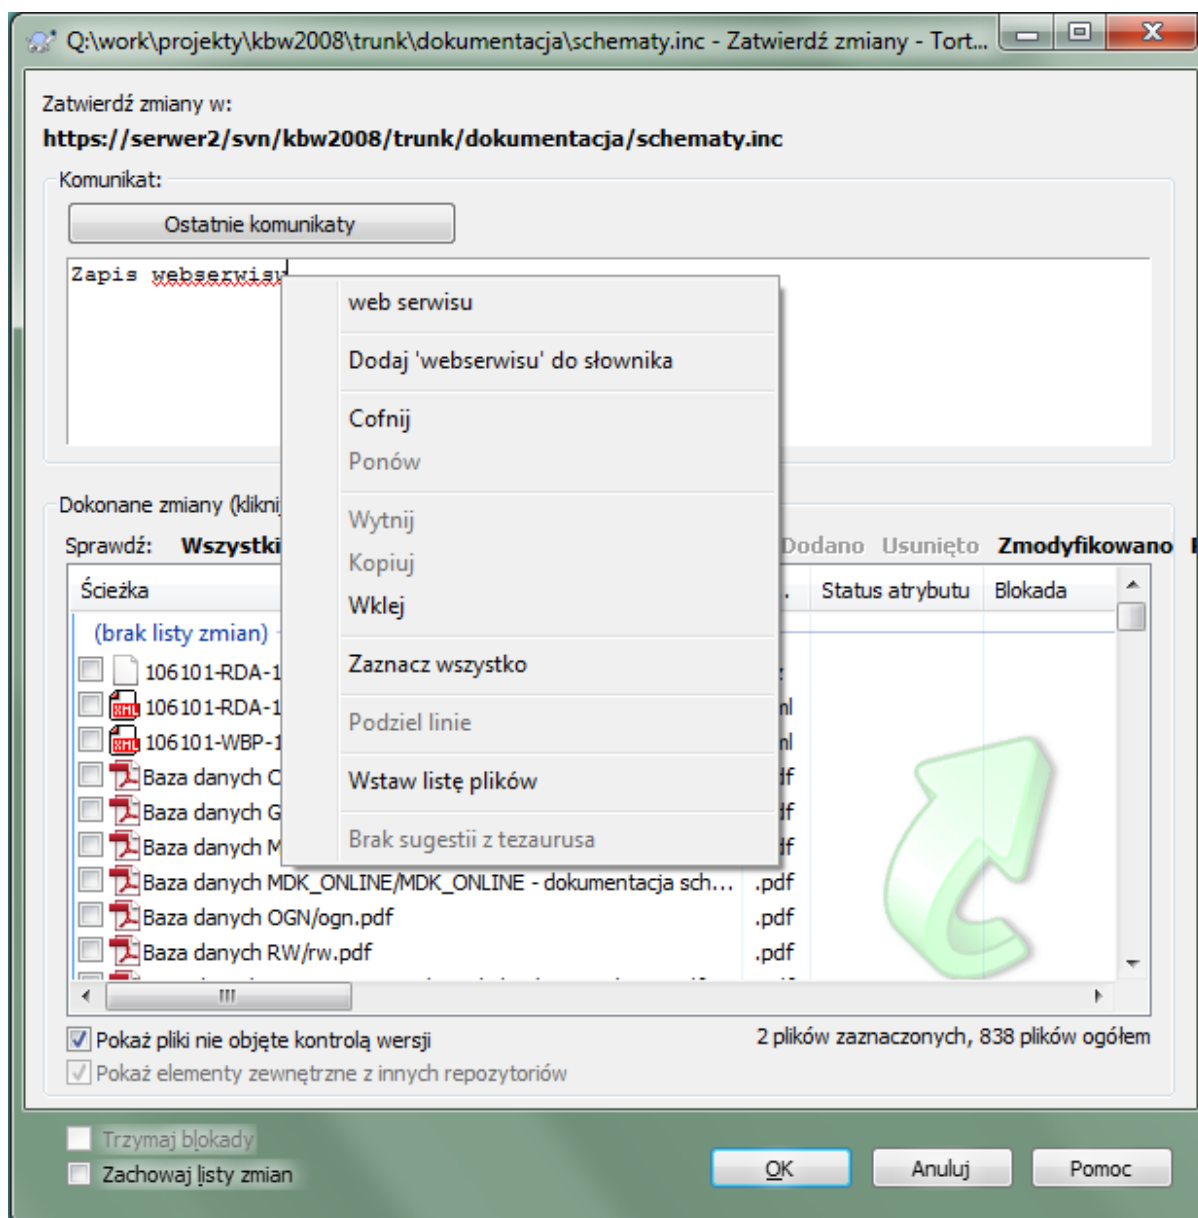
Q:\work\projekty\kbw2008\trunk\dokumentacja\schematy.inc - Zatwierdź zmiany - Tort...

Zatwierdź zmiany w:
https://serwer2/svn/kbw2008/trunk/dokumentacja/schematy.inc

Komunikat:

Ostatnie komunikaty

Zapis webserwisu

web serwisu
Dodaj 'webserwisu' do słownika
Cofnij
Ponów
Wytnij
Kopiuj
Wklej
Zaznacz wszystko
Podziel linie
Wstaw listę plików
Brak sugestii z tezaurusa

Dokonane zmiany (klikni

Sprawdź: Wszystki

Dodano Usunięto Zmodyfikowano

Ścieżka | . | Status atrybutu | Blokada

(brak listy zmian)
106101-RDA-1
106101-RDA-1 nl
106101-WBP-1 nl
Baza danych C df
Baza danych G df
Baza danych M df
Baza danych MDK_ONLINE/MDK_ONLINE - dokumentacja sch... .pdf
Baza danych OGN/ogn.pdf .pdf
Baza danych RW/rw.pdf .pdf

Pokaż pliki nie objęte kontrolą wersji
2 plików zaznaczonych, 838 plików ogółem
Pokaż elementy zewnętrzne z innych repozytoriów

Trzymaj blokady
Zachowaj listy zmian

OK
Anuluj
Pomoc